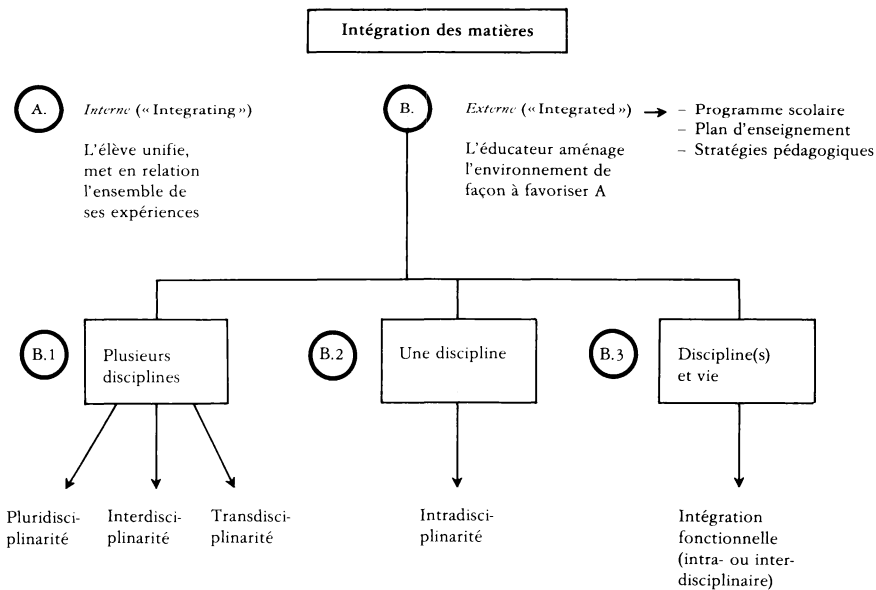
Intégration des matières

A.

Interne (« Integrating »)

L'élève unifie, met en relation l'ensemble de ses expériences

B.

Externe (« Integrated »)

L'éducateur aménage l'environnement de façon à favoriser A

– Programme scolaire
– Plan d'enseignement
– Stratégies pédagogiques

B.1

Plusieurs disciplines

B.2

Une discipline

B.3

Discipline(s) et vie

Pluridisciplinarité

Interdisciplinarité

Transdisciplinarité

Intradisciplinarité

Intégration fonctionnelle (intra- ou interdisciplinaire)